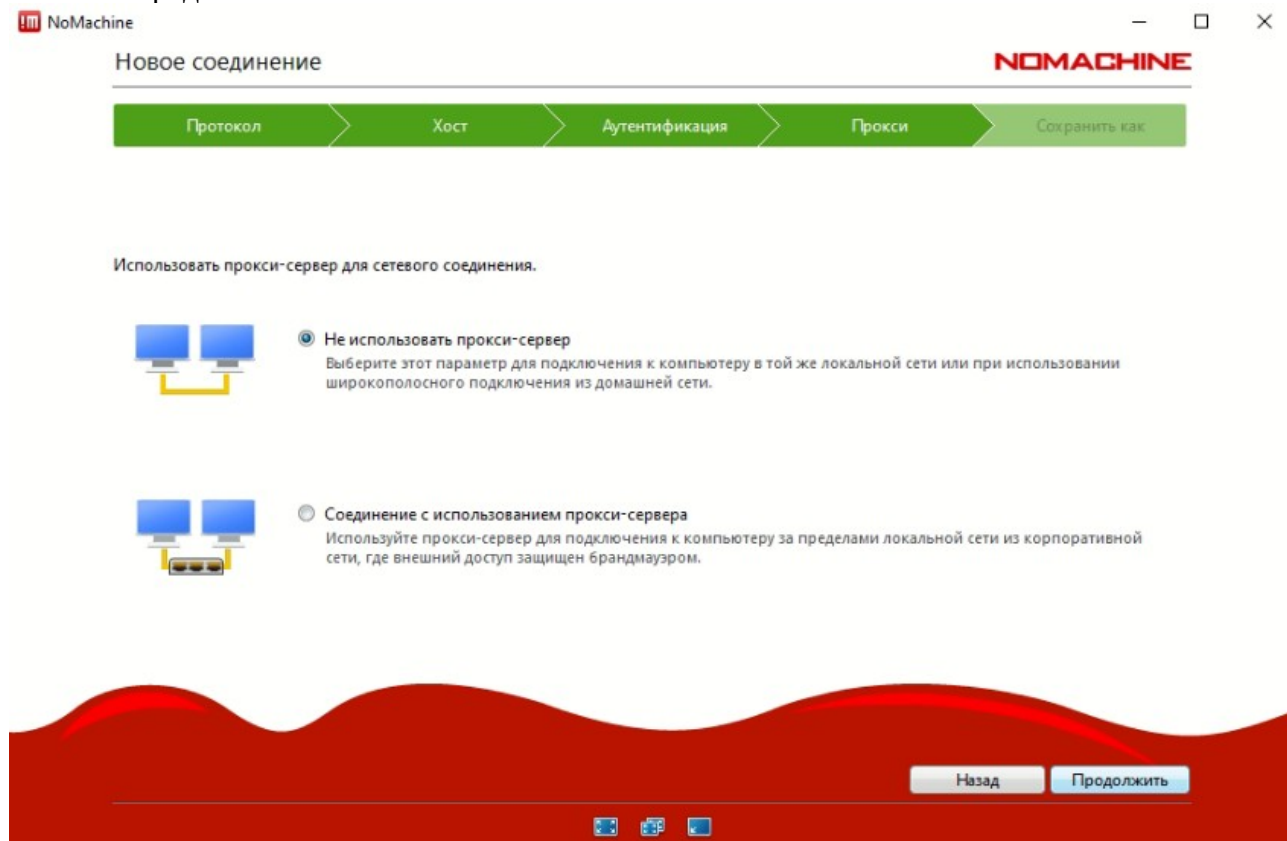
NoMachine

Новое соединение

NOMACHINE

Протокол | Хост | Аутентификация | Прокси | Сохранить как

Использовать прокси-сервер для сетевого соединения.

Не использовать прокси-сервер
Выберите этот параметр для подключения к компьютеру в той же локальной сети или при использовании широкополосного подключения из домашней сети.

Соединение с использованием прокси-сервера
Используйте прокси-сервер для подключения к компьютеру за пределами локальной сети из корпоративной сети, где внешний доступ защищен брандмауэром.

Назад
Продолжить